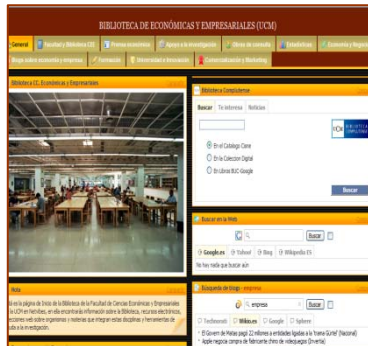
BIBLIOTECA DE ECONÓMICAS Y EMPRESARIALES (UCM)

General | Facultad y Biblioteca CEE | Prensa económica | Apoyo a la investigación | Obras de consulta | Estadísticas | Economía y Negocios

Blogs sobre economía y empresa | Formación | Universidad e innovación | Comunicación y Marketing

Biblioteca de CC. Económicas y Empresariales

Biblioteca Complutense

Buscar | Te interesa | Noticias

En el Catálogo Cisne

En la Colección Digital

En Libros BUC-Google

Buscar

Buscar en la Web

Buscar

Google.es | Yahoo! | Bing | Wikipedia ES

No hay nada que buscar aún

Búsqueda de blogs - empresa

empresa | Buscar

Technorati | Wikio.es | Google | Sphere

El Govern de Matas pagó 22 millones a entidades ligadas a la 'trama Gürtel' (Nacional)

Apple negocia compra de fabricante chino de videojuegos (Diversia)

Hola

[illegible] es la página de inicio de la Biblioteca de la Facultad de Ciencias Económicas y Empresariales de la UCM en Netvibes, en ella encontrarás información sobre la Biblioteca, recursos electrónicos, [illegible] web sobre organismos y materias que integran estas disciplinas y herramientas de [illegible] a la investigación.